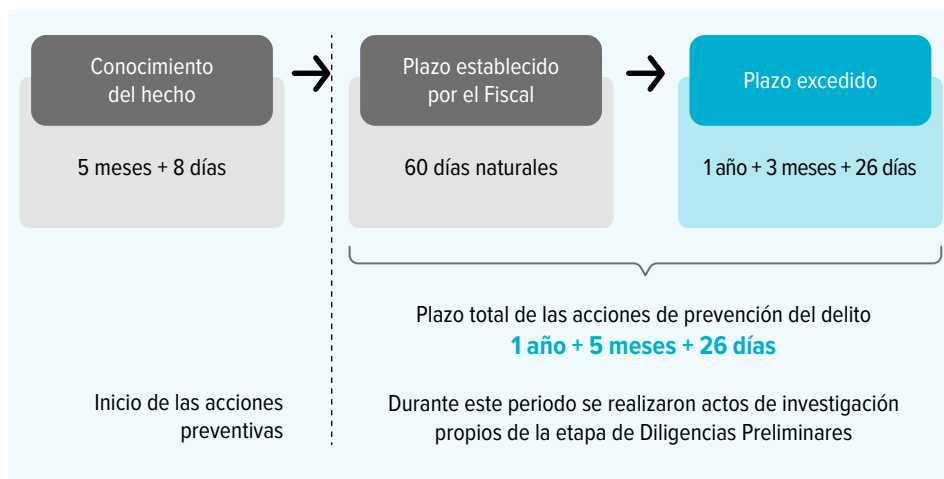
Conocimiento del hecho

5 meses + 8 días

Plazo establecido por el Fiscal

60 días naturales

Plazo excedido

1 año + 3 meses + 26 días

Plazo total de las acciones de prevención del delito
1 año + 5 meses + 26 días

Inicio de las acciones preventivas

Durante este periodo se realizaron actos de investigación propios de la etapa de Diligencias Preliminares